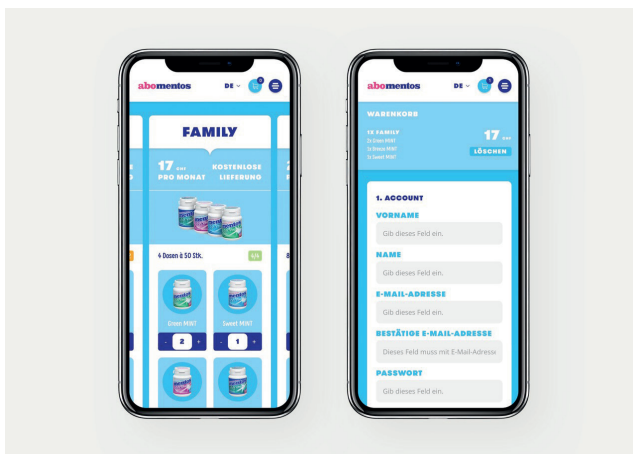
abomentos DE

FAMILY

17 CHF PRO MONAT

KOSTENLOSE LIEFERUNG

4 Dosen à 50 Stk.

4/4

Green MINT

Sweet MINT

- 2 +

- 1 +

abomentos DE

WARENKORB

1X FAMILY
2x Green MINT
1x Breeze MINT
1x Sweet MINT

17 CHF

LÖSCHEN

1. ACCOUNT

VORNAME

Gib dieses Feld ein.

NAME

Gib dieses Feld ein.

E-MAIL-ADRESSE

Gib dieses Feld ein.

BESTÄTIGE E-MAIL-ADRESSE

Dieses Feld muss mit E-Mail-Adresse

PASSWORT

Gib dieses Feld ein.